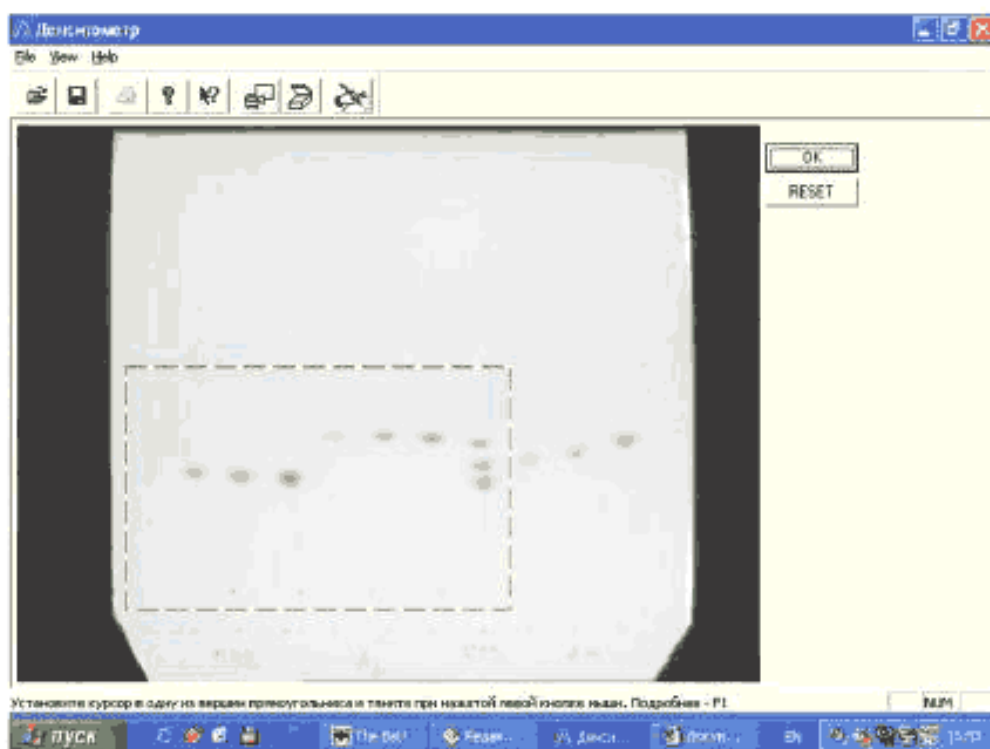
Денситометр

File View Help

OK

RESET

Установите курсор в одну из вершин прямоугольника и тяните при нажатой левой кнопке мыши. Подробнее - F1

NUM

пуск

The Bat!

Редак...

Денси...

Докум...

EN

15:57